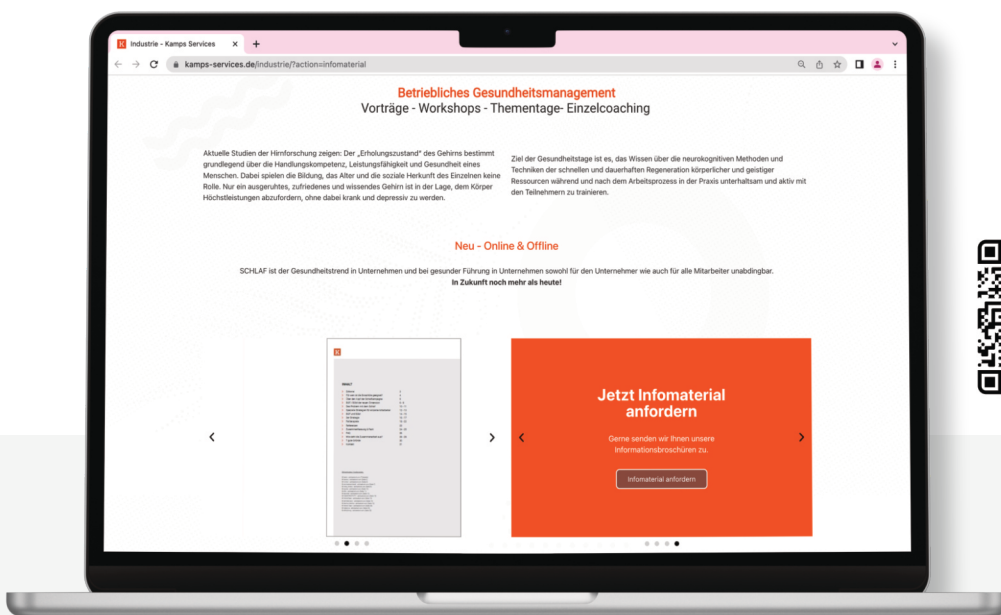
Industrie - Kamps Services

kamps-services.de/industrie/?action=infomaterial

Betriebliches Gesundheitsmanagement
Vorträge - Workshops - Thementage- Einzelcoaching

Aktuelle Studien der Hirnforschung zeigen: Der „Erholungszustand“ des Gehirns bestimmt grundlegend über die Handlungskompetenz, Leistungsfähigkeit und Gesundheit eines Menschen. Dabei spielen die Bildung, das Alter und die soziale Herkunft des Einzelnen keine Rolle. Nur ein ausgeruhtes, zufriedenes und wissendes Gehirn ist in der Lage, dem Körper Höchstleistungen abzufordern, ohne dabei krank und depressiv zu werden.

Ziel der Gesundheitstage ist es, das Wissen über die neurokognitiven Methoden und Techniken der schnellen und dauerhaften Regeneration körperlicher und geistiger Ressourcen während und nach dem Arbeitsprozess in der Praxis unterhaltsam und aktiv mit den Teilnehmern zu trainieren.

Neu - Online & Offline

SCHLAF ist der Gesundheitstrend in Unternehmen und bei gesunder Führung in Unternehmen sowohl für den Unternehmer wie auch für alle Mitarbeiter unabdingbar.
In Zukunft noch mehr als heute!

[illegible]

Jetzt Infomaterial anfordern

Gerne senden wir Ihnen unsere Informationsbroschüren zu.

Infomaterial anfordern